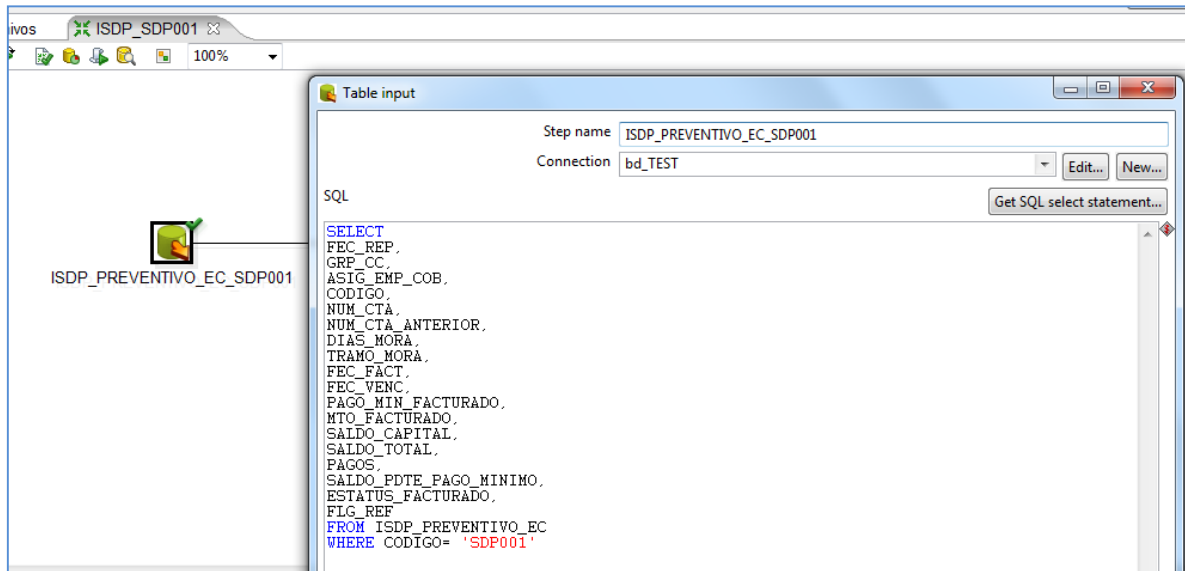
ivos ISDP_SDP001

100%

ISDP_PREVENTIVO_EC_SDP001

Table input

Step name ISDP_PREVENTIVO_EC_SDP001

Connection bd_TEST Edit... New...

SQL

Get SQL select statement...

SELECT
FEC_REP,
GRP_CC,
ASIG_EMP_COB,
CODIGO,
NUM_CTA,
NUM_CTA_ANTERIOR,
DIAS_MORA,
TRAMO_MORA,
FEC_FACT,
FEC_VENC,
PAGO_MIN_FACTURADO,
MTO_FACTURADO,
SALDO_CAPITAL,
SALDO_TOTAL,
PAGOS,
SALDO_PDTE_PAGO_MINIMO,
ESTATUS_FACTURADO,
FLG_REF
FROM ISDP_PREVENTIVO_EC
WHERE CODIGO= 'SDP001'